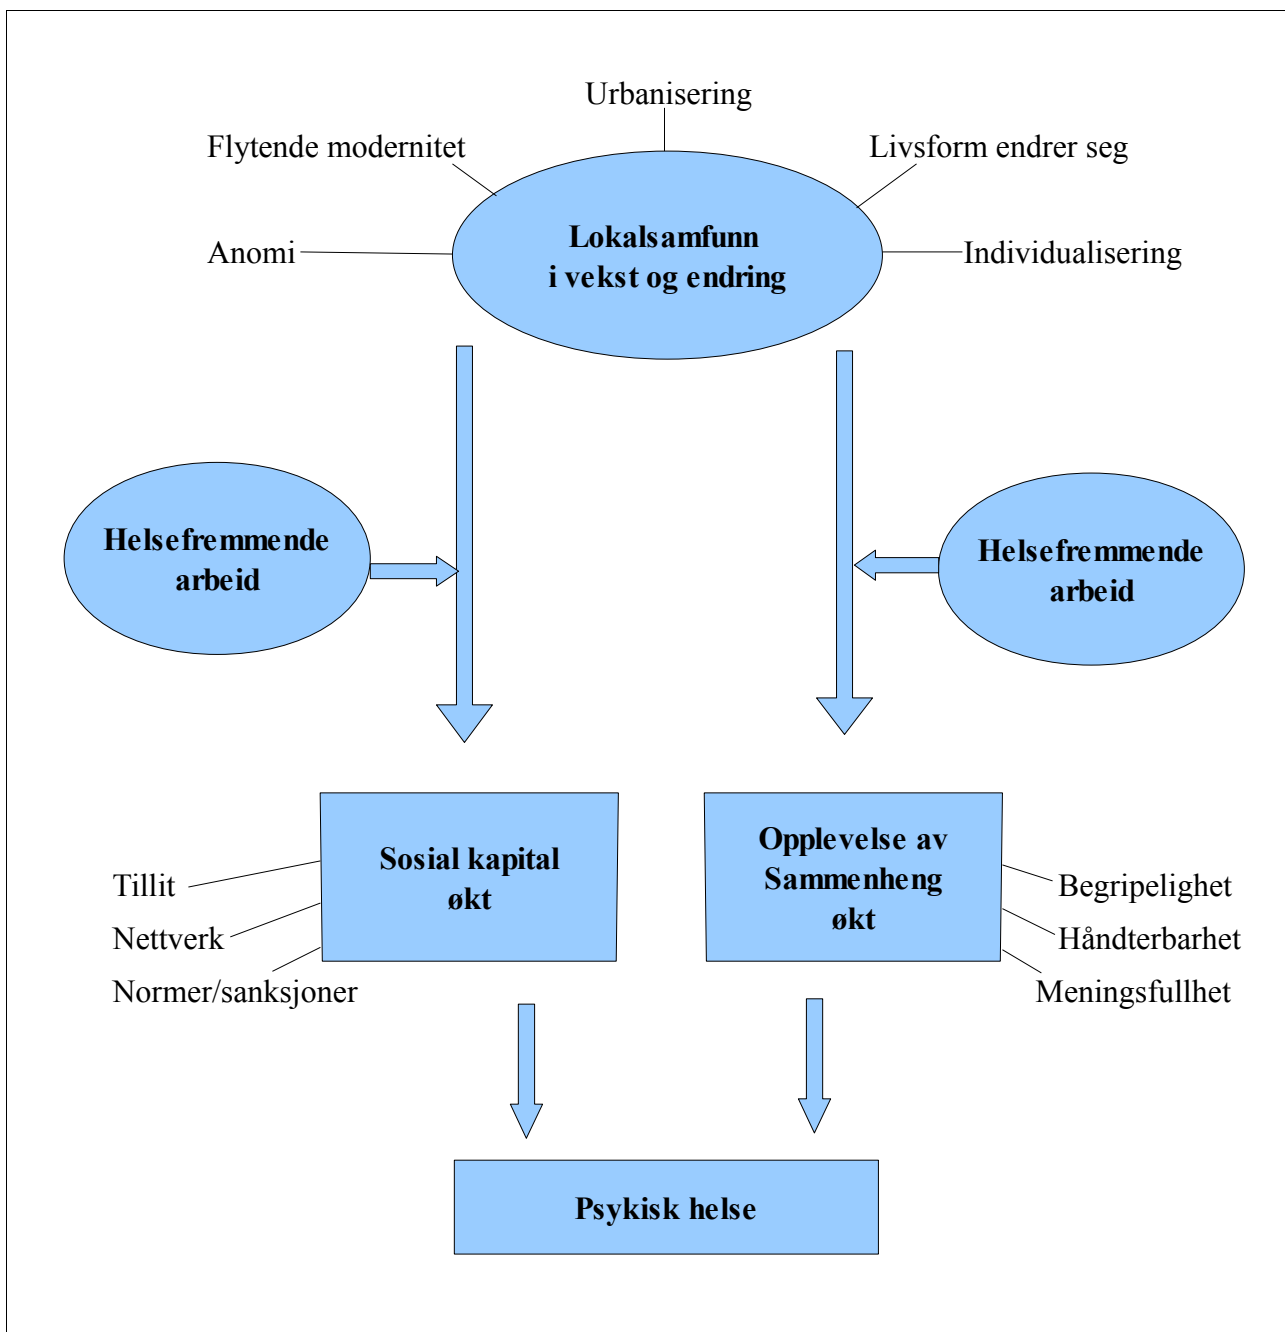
Urbanisering

Flytende modernitet

Livsform endrer seg

Anomi

Lokalsamfunn
i vekst og endring

Individualisering

Helsefremmende arbeid

Helsefremmende arbeid

Tillit

Nettverk

Normer/sanksjoner

Sosial kapital
økt

Opplevelse av
Sammenheng
økt

Begripelighet

Håndterbarhet

Meningsfullhet

Psykisk helse